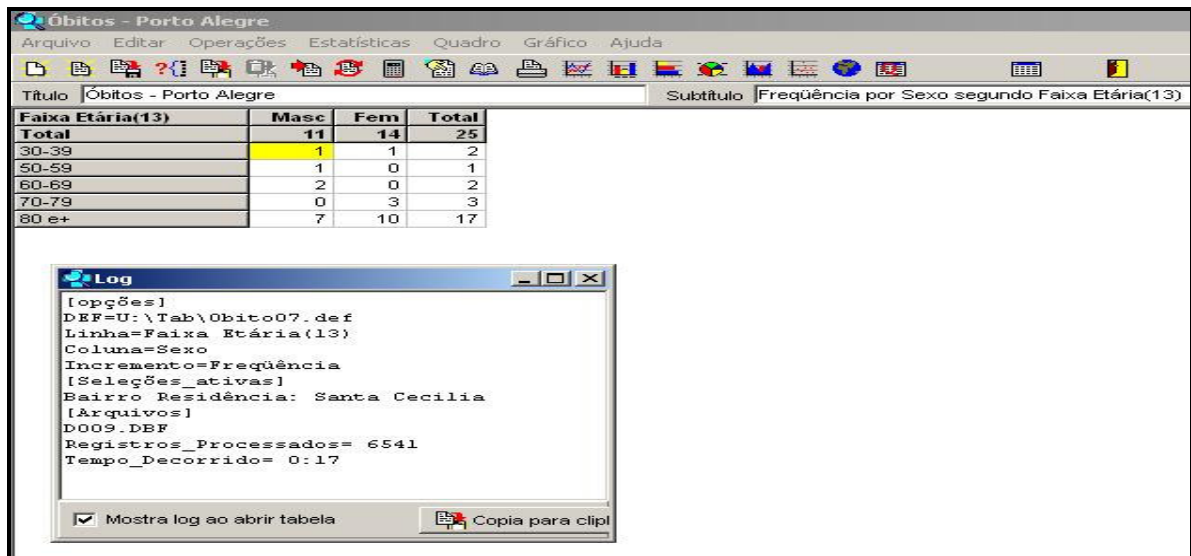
Óbitos - Porto Alegre

Arquivo Editar Operações Estatísticas Quadro Gráfico Ajuda

Título Óbitos - Porto Alegre

Subtítulo Freqüência por Sexo segundo Faixa Etária(13)

| Faixa Etária(13) | Masc | Fem | Total |
|---|---|---|---|
| Total | 11 | 14 | 25 |
| 30-39 | 1 | 1 | 2 |
| 50-59 | 1 | 0 | 1 |
| 60-69 | 2 | 0 | 2 |
| 70-79 | 0 | 3 | 3 |
| 80 e+ | 7 | 10 | 17 |

Log

[opções]
DEF=U:\Tab\Obito07.def
Linha=Faixa Etária(13)
Coluna=Sexo
Incremento=Freqüência
[Seleções_ativas]
Bairro Residência: Santa Cecilia
[Arquivos]
D009.DBF
Registros_Processados= 6541
Tempo_Decorrido= 0:17

Mostra log ao abrir tabela

Copia para clipl